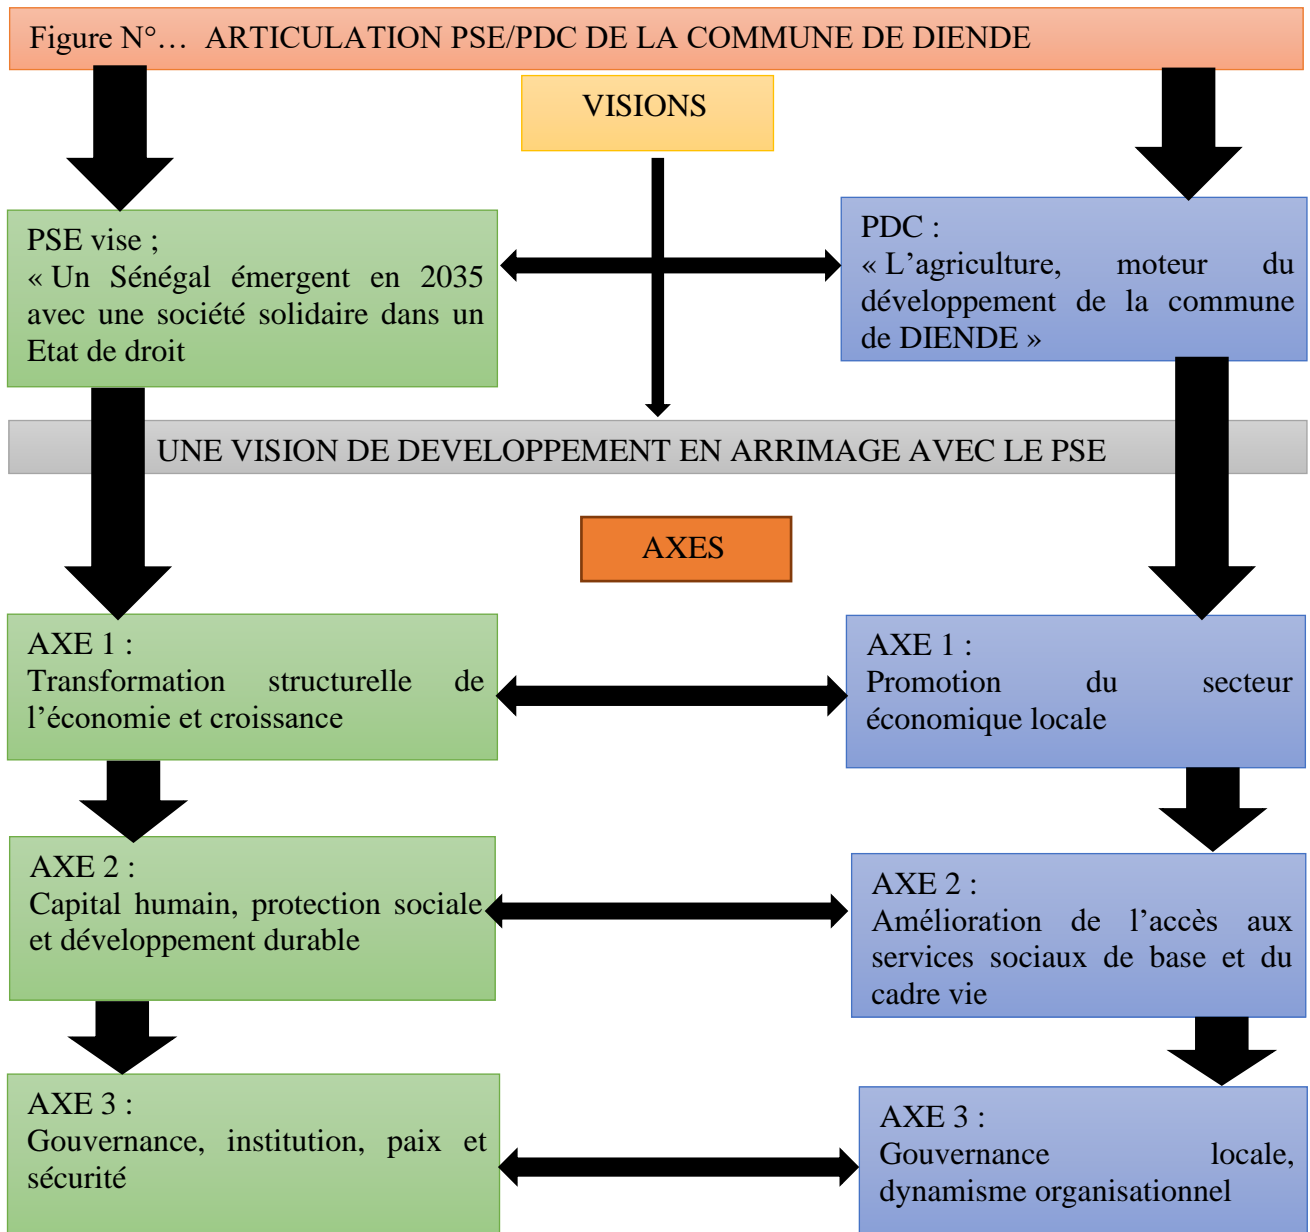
Figure N°… ARTICULATION PSE/PDC DE LA COMMUNE DE DIENDE

VISIONS

PSE vise ;
« Un Sénégal émergent en 2035 avec une société solidaire dans un Etat de droit

PDC :
« L'agriculture, moteur du développement de la commune de DIENDE »

UNE VISION DE DEVELOPPEMENT EN ARRIMAGE AVEC LE PSE

AXES

AXE 1 :
Transformation structurelle de l'économie et croissance

AXE 1 :
Promotion du secteur économique locale

AXE 2 :
Capital humain, protection sociale et développement durable

AXE 2 :
Amélioration de l'accès aux services sociaux de base et du cadre vie

AXE 3 :
Gouvernance, institution, paix et sécurité

AXE 3 :
Gouvernance locale, dynamisme organisationnel